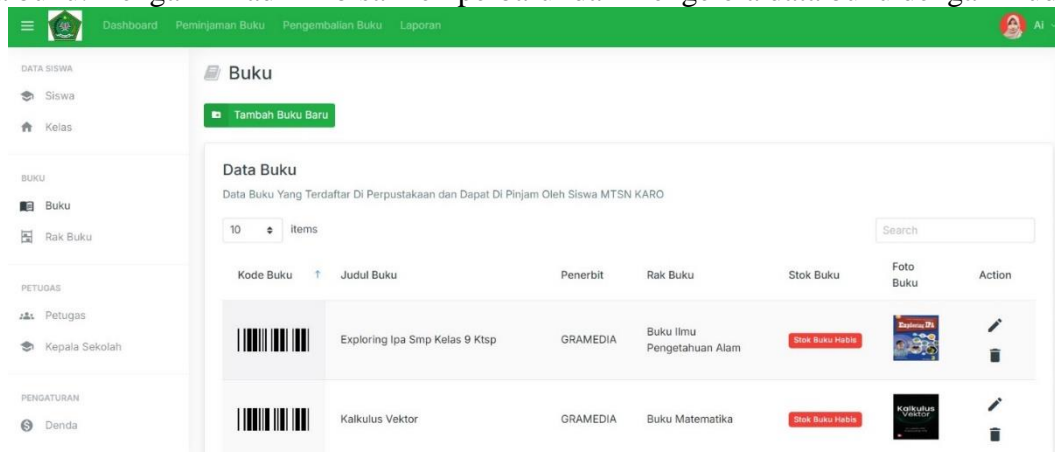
Dashboard Peminjaman Buku Pengembalian Buku Laporan

Ai

DATA SISWA
Siswa
Kelas

BUKU
Buku
Rak Buku

PETUGAS
Petugas
Kepala Sekolah

PENGATURAN
Denda

Buku

Tambah Buku Baru

Data Buku

Data Buku Yang Terdaftar Di Perpustakaan dan Dapat Di Pinjam Oleh Siswa MTSN KARO

10 items

Search

| Kode Buku ↑ | Judul Buku | Penerbit | Rak Buku | Stok Buku | Foto Buku | Action |
|---|---|---|---|---|---|---|
| | Exploring Ipa Smp Kelas 9 Ktsp | GRAMEDIA | Buku Ilmu Pengetahuan Alam | Stok Buku Habis | Exploring IPA | |
| | Kalkulus Vektor | GRAMEDIA | Buku Matematika | Stok Buku Habis | Kalkulus Vektor | |